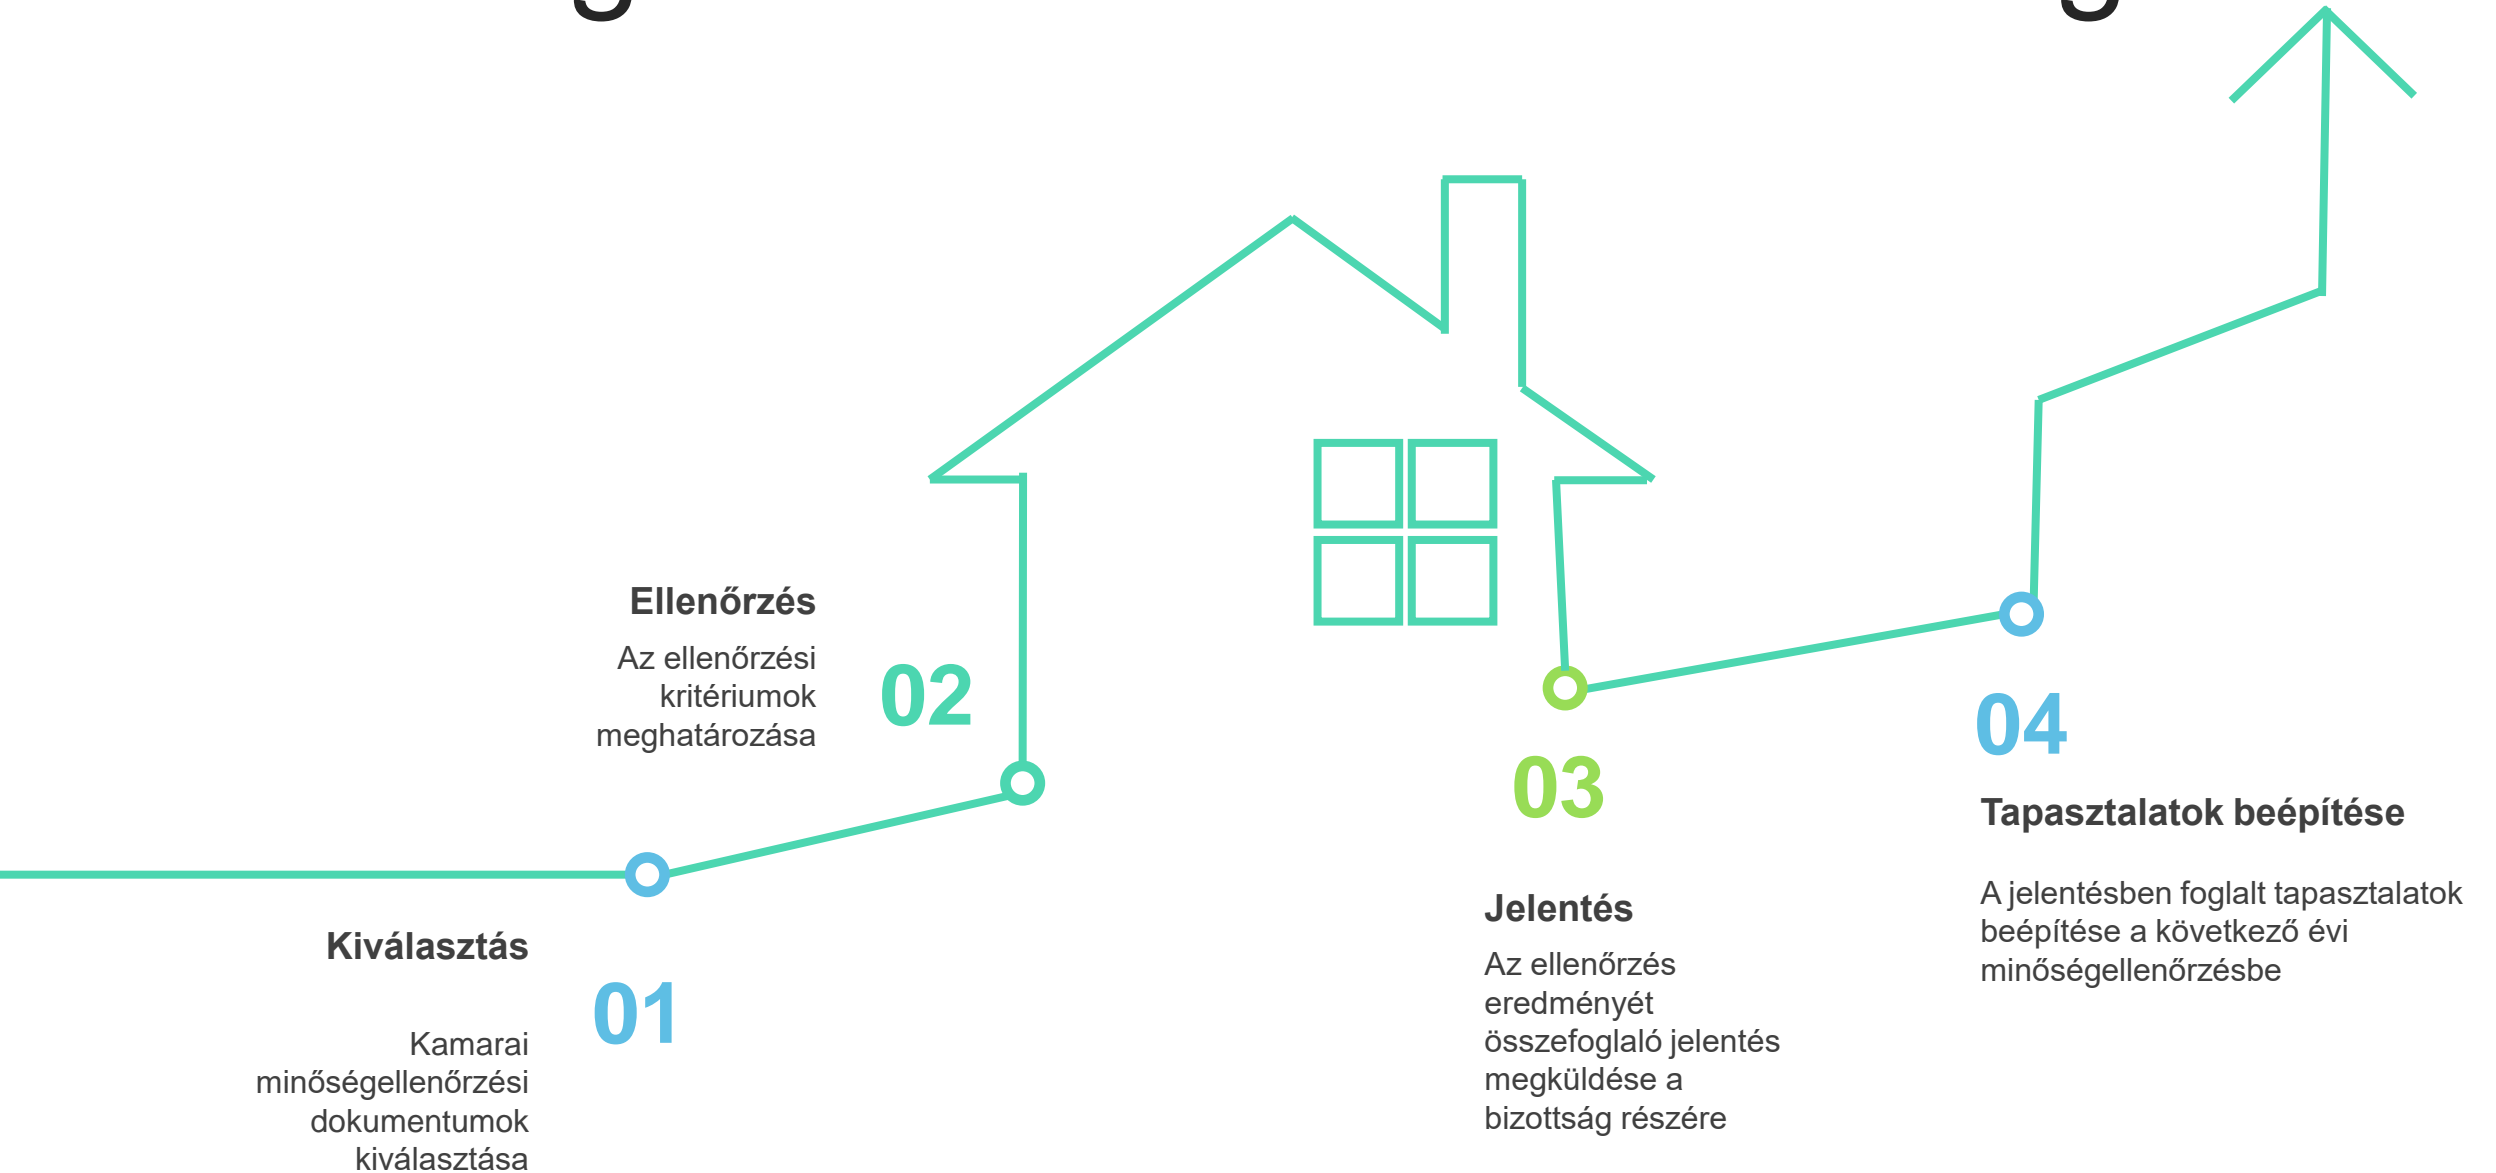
Ellenőrzés

Az ellenőrzési kritériumok meghatározása

02

Kiválasztás

01

Kamarai minőségellenőrzési dokumentumok kiválasztása

03

Jelentés

Az ellenőrzés eredményét összefoglaló jelentés megküldése a bizottság részére

04

Tapasztalatok beépítése

A jelentésben foglalt tapasztalatok beépítése a következő évi minőségellenőrzésbe